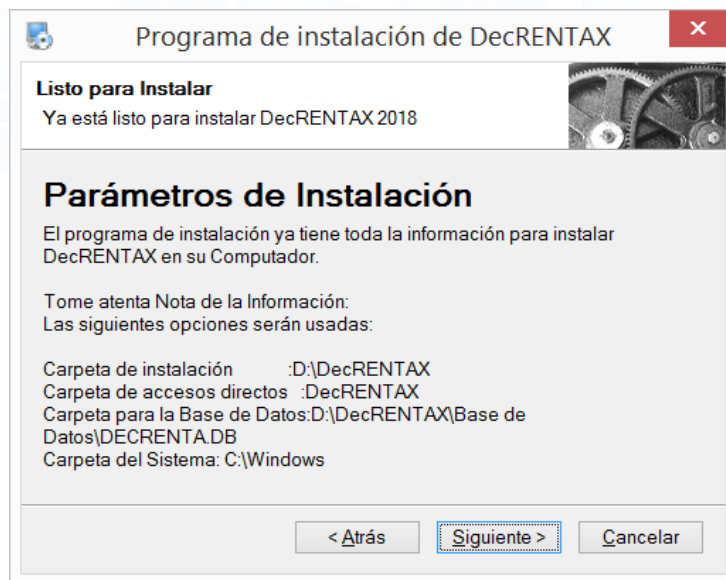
Programa de instalación de DecRENTAX

Listo para Instalar
Ya está listo para instalar DecRENTAX 2018

Parámetros de Instalación

El programa de instalación ya tiene toda la información para instalar DecRENTAX en su Computador.

Tome atenta Nota de la Información:
Las siguientes opciones serán usadas:

Carpeta de instalación :D:\DecRENTAX
Carpeta de accesos directos :DecRENTAX
Carpeta para la Base de Datos:D:\DecRENTAX\Base de Datos\DECRENTA.DB
Carpeta del Sistema: C:\Windows

< Atrás
Siguiente >
Cancelar